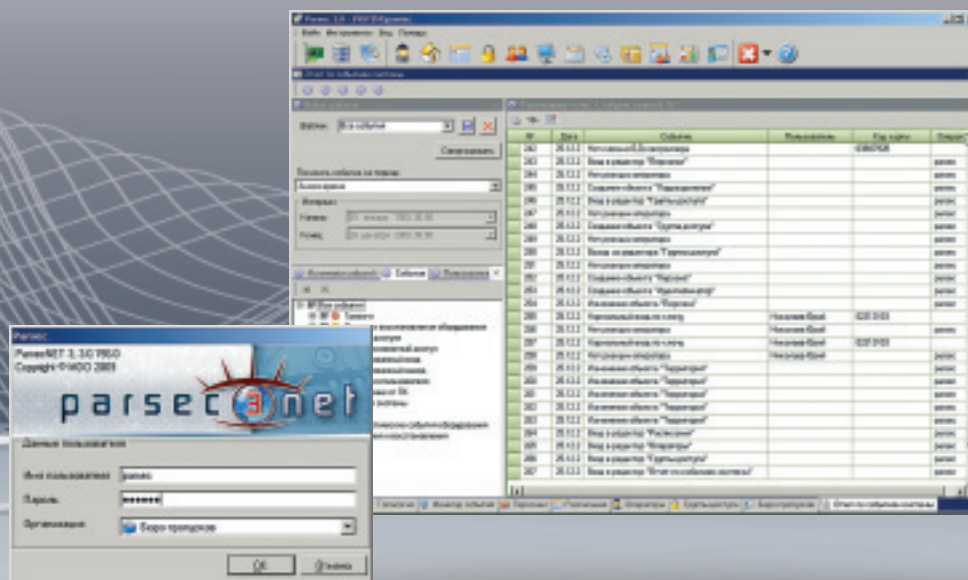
Parsec

ParsecNET 3, 3.0.1950

Copyright ©НВП 2005

parsec net

Данные пользователя

Имя пользователя: parsec

Пароль: •••••••

Организация: Бюро пропусков

OK

Отмена

Отчет по событиям системы

Фильтр

Фильтр: Все события

Сформировать

Показать события за период:

Интервал

Начало: 01 января 2005 00:00

Конец: 31 декабря 2005 00:00

События

| № | Дата | Событие | Пользователь | Код карты | Оператор |
|---|---|---|---|---|---|
| 242 | 26.12.2 | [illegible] | | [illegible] | |
| 243 | 26.12.2 | Вход в редактор "Персонал" | | | parsec |
| 244 | 26.12.2 | Регистрация оператора | | | parsec |
| 245 | 26.12.2 | Создание объекта "Подразделение" | | | parsec |
| 246 | 26.12.2 | Вход в редактор "Группы доступа" | | | parsec |
| 247 | 26.12.2 | Регистрация оператора | | | parsec |
| 248 | 26.12.2 | Создание объекта "Группа доступа" | | | parsec |
| 249 | 26.12.2 | Регистрация оператора | | | parsec |
| 250 | 26.12.2 | Вход в редактор "Группы доступа" | | | parsec |
| 251 | 26.12.2 | Регистрация оператора | | | parsec |
| 252 | 26.12.2 | Создание объекта "Персонал" | | | parsec |
| 253 | 26.12.2 | Создание объекта "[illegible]" | | | parsec |
| 254 | 26.12.2 | Изменение объекта "Персонал" | | | parsec |
| 255 | 26.12.2 | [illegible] | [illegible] | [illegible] | |
| 256 | 26.12.2 | Регистрация оператора | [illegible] | | parsec |
| 257 | 26.12.2 | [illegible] | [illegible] | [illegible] | |
| 258 | 26.12.2 | Регистрация оператора | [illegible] | | parsec |
| 259 | 26.12.2 | Изменение объекта "Территория" | | | parsec |
| 260 | 26.12.2 | Изменение объекта "Территория" | | | parsec |
| 261 | 26.12.2 | Изменение объекта "Территория" | | | parsec |
| 262 | 26.12.2 | Изменение объекта "Территория" | | | parsec |
| 263 | 26.12.2 | Изменение объекта "Территория" | | | parsec |
| 264 | 26.12.2 | Вход в редактор "Расписания" | | | parsec |
| 265 | 26.12.2 | Вход в редактор "Мониторы" | | | parsec |
| 266 | 26.12.2 | Вход в редактор "Группы доступа" | | | parsec |
| 267 | 26.12.2 | Вход в редактор "Отчет по событиям системы" | | | parsec |

Монитор событий | Персонал | Оператор | Группы доступа | Бюро пропусков | Отчет по событиям системы